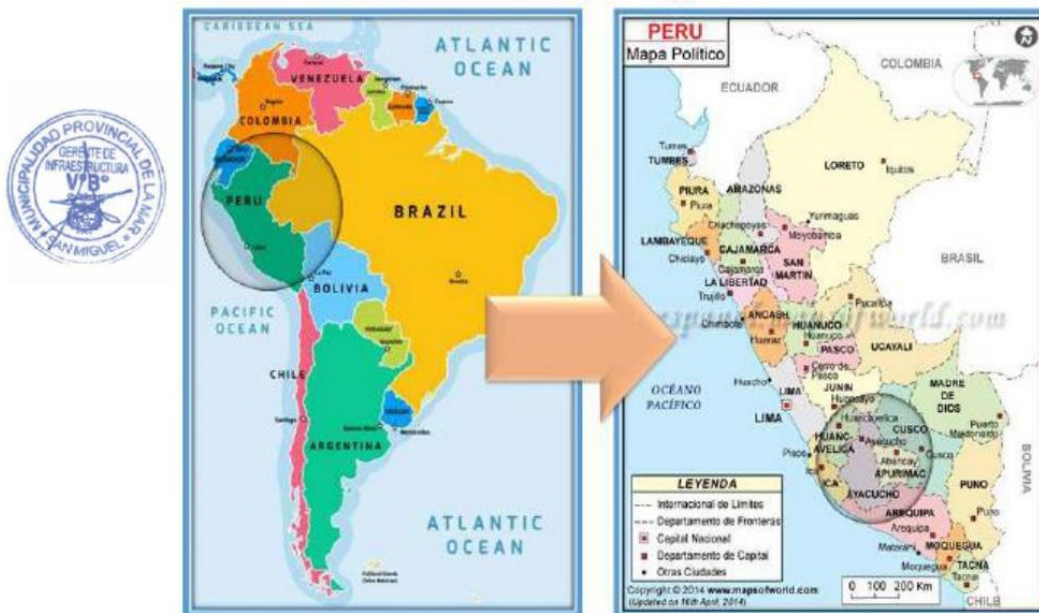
MUNICIPALIDAD PROVINCIAL DE LA MAR
GERENTE DE INFRAESTRUCTURA
V°B°
SAN MIGUEL

CARIBBEAN SEA
ATLANTIC OCEAN
VENEZUELA
COLOMBIA
PERU
BRAZIL
BOLIVIA
PACIFIC OCEAN
CHILE
ARGENTINA
ATLANTIC OCEAN

PERU
Mapa Político
COLOMBIA
ECUADOR
Tumbes
TUMBES
LORETO
Iquitos
PIURA
Piura
AMAZONAS
Yurimaguas
Chachapoyas
Moyobamba
LAMBAYEQUE
Chiclayo
CAJAMARCA
Cajamarca
SAN MARTIN
BRASIL
LA LIBERTAD
Trujillo
Pucallpa
ANCASH
Chimbote
Huaraz
HUANUCO
Huanuco
PASCO
Cerro de Pasco
UCAYALI
mapsofworld.com
OCÉANO PACÍFICO
Huacho
LIMA
LIMA
JUNIN
Huancayo
MADRE DE DIOS
Puerto Maldonado
Huancavelica
CUSCO
HUANCAVELICA
Ayacucho
Cusco
Abancay
APURIMAC
BOLIVIA
Pisco
ICA
Ica
AYACUCHO
PUNO
Puno
AREQUIPA
Arequipa
Matarani
MOQUEGUA
Moquegua
TACNA
Tacna
CHILE
LEYENDA
Internacional de Limites
Departamento de Fronteras
Capital Nacional
Departamento de Capital
Otras Ciudades
Copyright © 2014 www.mapsofworld.com
(Updated on 16th April, 2014)
0 100 200 Km